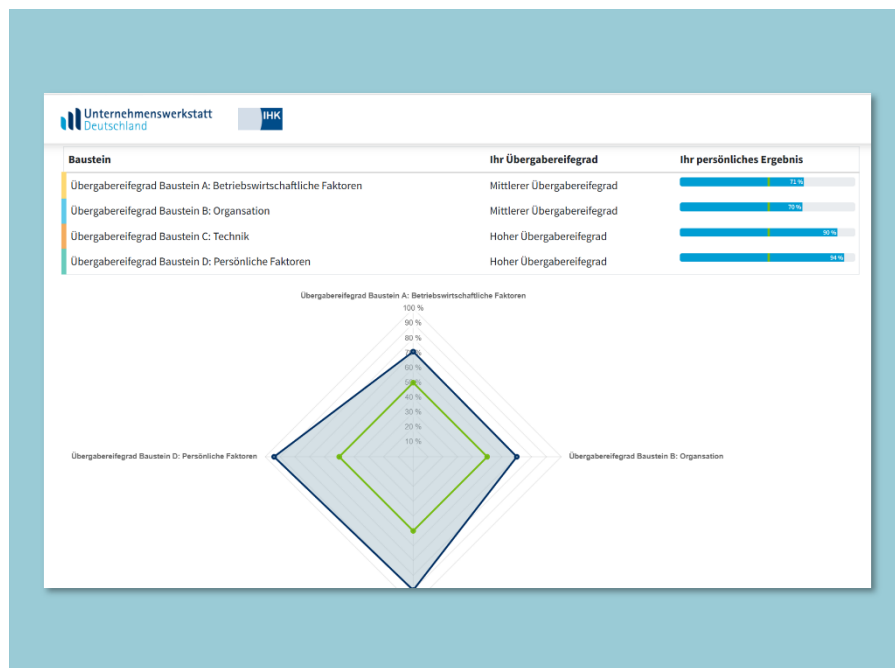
Unternehmenswerkstatt Deutschland

IHK

| Baustein | Ihr Übergabereifegrad | Ihr persönliches Ergebnis |
|---|---|---|
| Übergabereifegrad Baustein A: Betriebswirtschaftliche Faktoren | Mittlerer Übergabereifegrad | 71 % |
| Übergabereifegrad Baustein B: Organsation | Mittlerer Übergabereifegrad | 70 % |
| Übergabereifegrad Baustein C: Technik | Hoher Übergabereifegrad | 90 % |
| Übergabereifegrad Baustein D: Persönliche Faktoren | Hoher Übergabereifegrad | 94 % |

Übergabereifegrad Baustein A: Betriebswirtschaftliche Faktoren

100 %
90 %
80 %
70 %
60 %
50 %
40 %
30 %
20 %
10 %

Übergabereifegrad Baustein D: Persönliche Faktoren

Übergabereifegrad Baustein B: Organsation